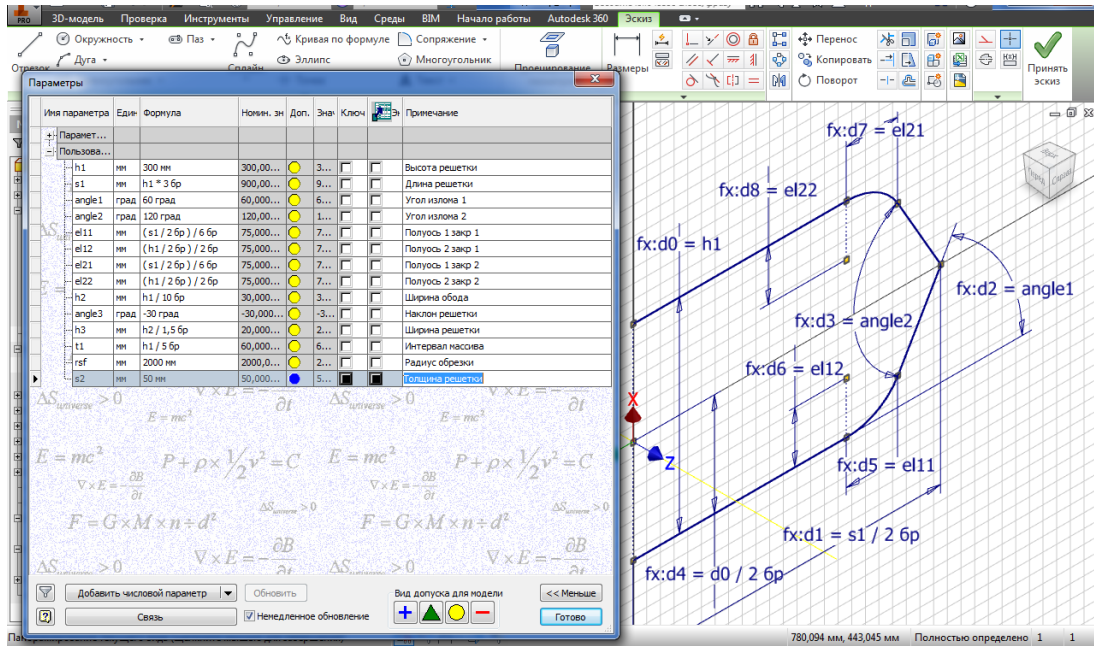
PRO 3D-модель Проверка Инструменты Управление Вид Среды BIM Начало работы Autodesk 360 Эскиз

Отрезок Окружность Дуга Паз Сплайн Кривая по формуле Эллипс Сопряжение Многоугольник Проецирование Размеры Перенос Копировать Поворот Принять эскиз

Параметры

| Имя параметра | Един | Формула | Номин. зн | Доп. | Знач | Ключ | Эк | Примечание |
|---|---|---|---|---|---|---|---|---|
| Парамет... | | | | | | | | |
| Пользова... | | | | | | | | |
| h1 | мм | 300 мм | 300,00... | | 3... | | | Высота решетки |
| s1 | мм | h1 * 3 бр | 900,00... | | 9... | | | Длина решетки |
| angle1 | град | 60 град | 60,000... | | 6... | | | Угол излома 1 |
| angle2 | град | 120 град | 120,00... | | 1... | | | Угол излома 2 |
| el11 | мм | ( s1 / 2 бр ) / 6 бр | 75,000... | | 7... | | | Полуось 1 закр 1 |
| el12 | мм | ( h1 / 2 бр ) / 2 бр | 75,000... | | 7... | | | Полуось 2 закр 1 |
| el21 | мм | ( s1 / 2 бр ) / 6 бр | 75,000... | | 7... | | | Полуось 1 закр 2 |
| el22 | мм | ( h1 / 2 бр ) / 2 бр | 75,000... | | 7... | | | Полуось 2 закр 2 |
| h2 | мм | h1 / 10 бр | 30,000... | | 3... | | | Ширина обода |
| angle3 | град | -30 град | -30,000... | | -3... | | | Наклон решетки |
| h3 | мм | h2 / 1,5 бр | 20,000... | | 2... | | | Ширина решетки |
| t1 | мм | h1 / 5 бр | 60,000... | | 6... | | | Интервал массива |
| rsf | мм | 2000 мм | 2000,0... | | 2... | | | Радиус обрезки |
| s2 | мм | 50 мм | 50,000... | | 5... | | | Толщина решетки |

Добавить числовой параметр Обновить Вид допуска для модели << Меньше
Связь Немедленное обновление Готово

fx:d7 = el21
fx:d8 = el22
fx:d0 = h1
fx:d2 = angle1
fx:d3 = angle2
fx:d6 = el12
fx:d5 = el11
fx:d1 = s1 / 2 бр
fx:d4 = d0 / 2 бр
X
Z

780,094 мм, 443,045 мм Полностью определено 1 1